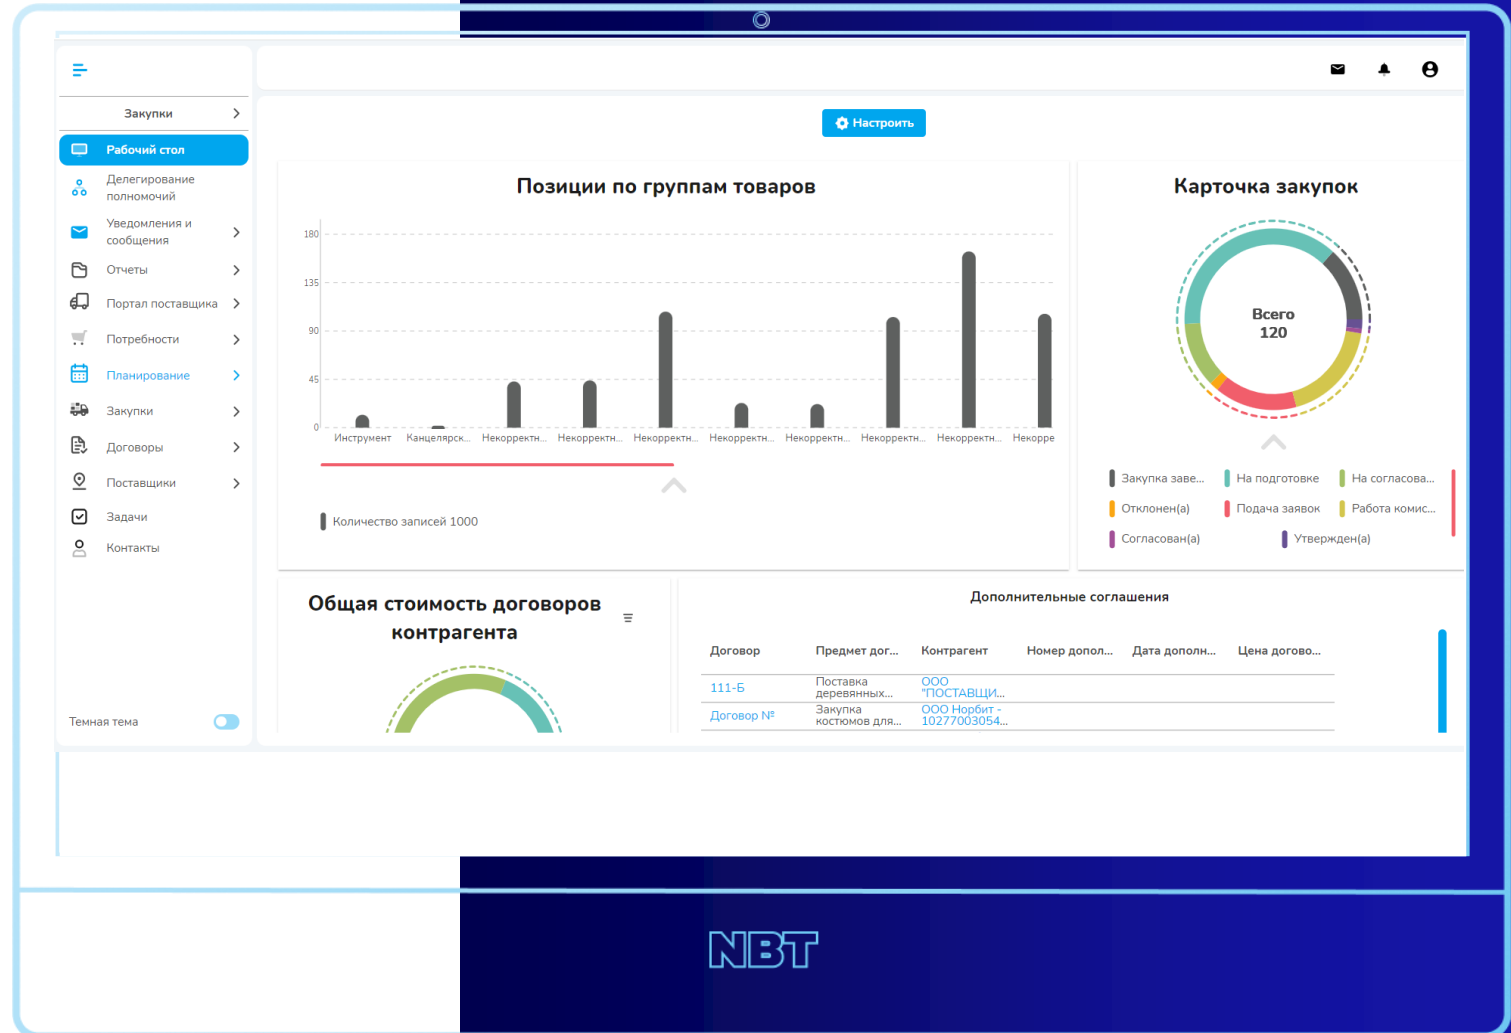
Закупки

Рабочий стол

Делегирование полномочий

Уведомления и сообщения

Отчеты

Портал поставщика

Потребности

Планирование

Закупки

Договоры

Поставщики

Задачи

Контакты

Темная тема

Настроить

Позиции по группам товаров

180
135
90
45
0

Инструмент
Канцелярск...
Некорректн...
Некорректн...
Некорректн...
Некорректн...
Некорректн...
Некорректн...
Некорректн...
Некорре

Количество записей 1000

Карточка закупок

Всего
120

Закупка заве...
На подготовке
На согласова...
Отклонен(а)
Подача заявок
Работа комис...
Согласован(а)
Утвержден(а)

Общая стоимость договоров контрагента

Дополнительные соглашения

| Договор | Предмет дог... | Контрагент | Номер допол... | Дата дополн... | Цена догово... |
|---|---|---|---|---|---|
| 111-Б | Поставка деревянных... | ООО "ПОСТАВЩИ... | | | |
| Договор № | Закупка костюмов для... | ООО Норбит - 10277003054... | | | |

NBT